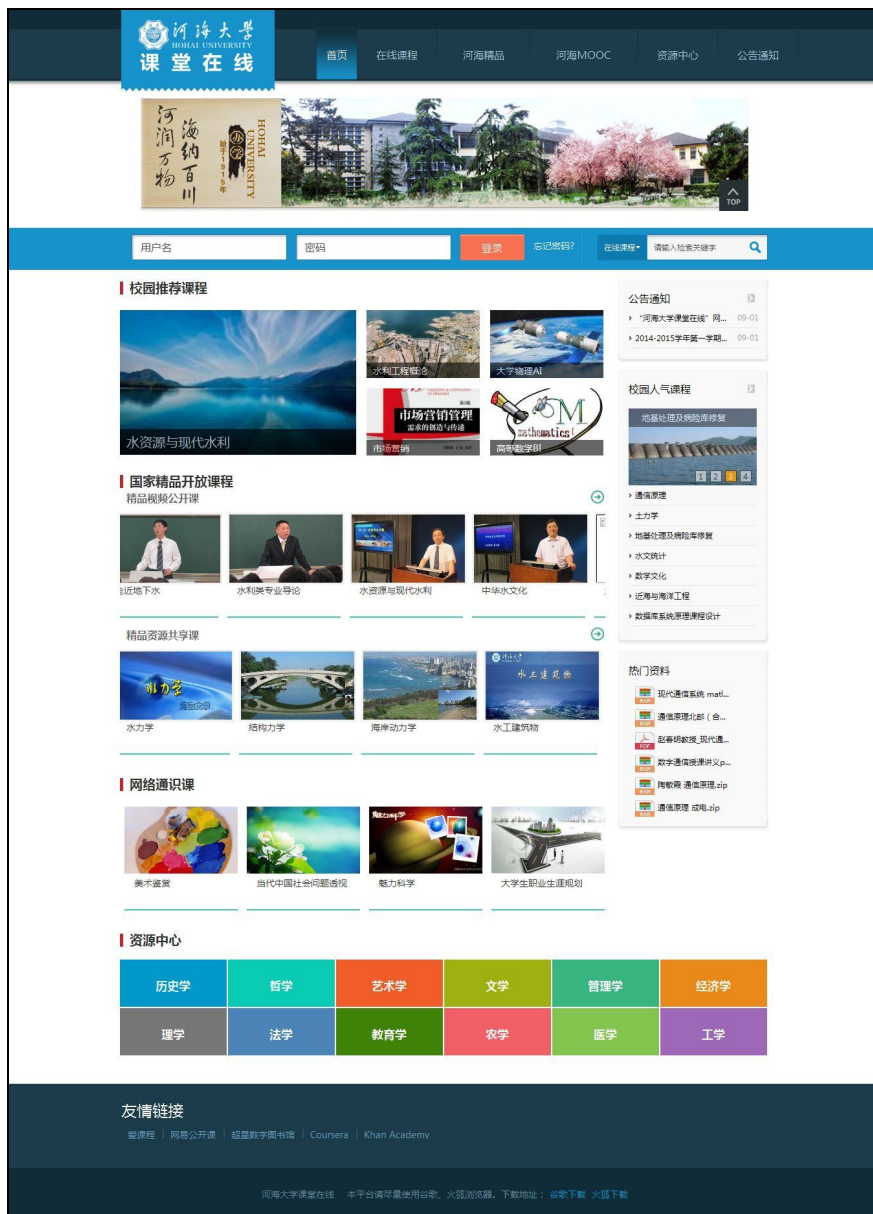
河海大学
HOHAI UNIVERSITY
课堂在线

首页 在线课程 河海精品 河海MOOC 资源中心 公告通知

河润万物 海纳百川
HOHAI UNIVERSITY
始于1915年

TOP

用户名 密码 登录 忘记密码?
在线课程 请输入检索关键字

校园推荐课程

水资源与现代水利
水利工程概论
大学物理AI
市场营销
市场营销管理
需求的创造与传递
高等数学BI
mathematics!

国家精品开放课程
精品视频公开课
近地下水
水利类专业导论
水资源与现代水利
中华水文化

精品资源共享课
水力学
结构力学
海岸动力学
水工建筑物

网络通识课
美术鉴赏
当代中国社会问题透视
魅力科学
大学生职业生涯规划

资源中心
| 历史学 | 哲学 | 艺术学 | 文学 | 管理学 | 经济学 |
|---|---|---|---|---|---|
| 理学 | 法学 | 教育学 | 农学 | 医学 | 工学 |

公告通知
"河海大学课堂在线" 网... 09-01
2014-2015学年第一学期... 09-01

校园人气课程
地基处理及病险库修复
1 2 3 4
通信原理
土力学
地基处理及病险库修复
水文统计
数学文化
近海与海洋工程
数据库系统原理课程设计

热门资料
现代通信系统 matl...
通信原理北邮（合...
赵春明教授_现代通...
数字通信授课讲义p...
陶敏殿 通信原理.zip
通信原理 成电.zip

友情链接
爱课程 | 网易公开课 | 超星数字图书馆 | Coursera | Khan Academy

河海大学课堂在线 本平台请尽量使用谷歌、火狐浏览器。下载地址： 谷歌下载 火狐下载